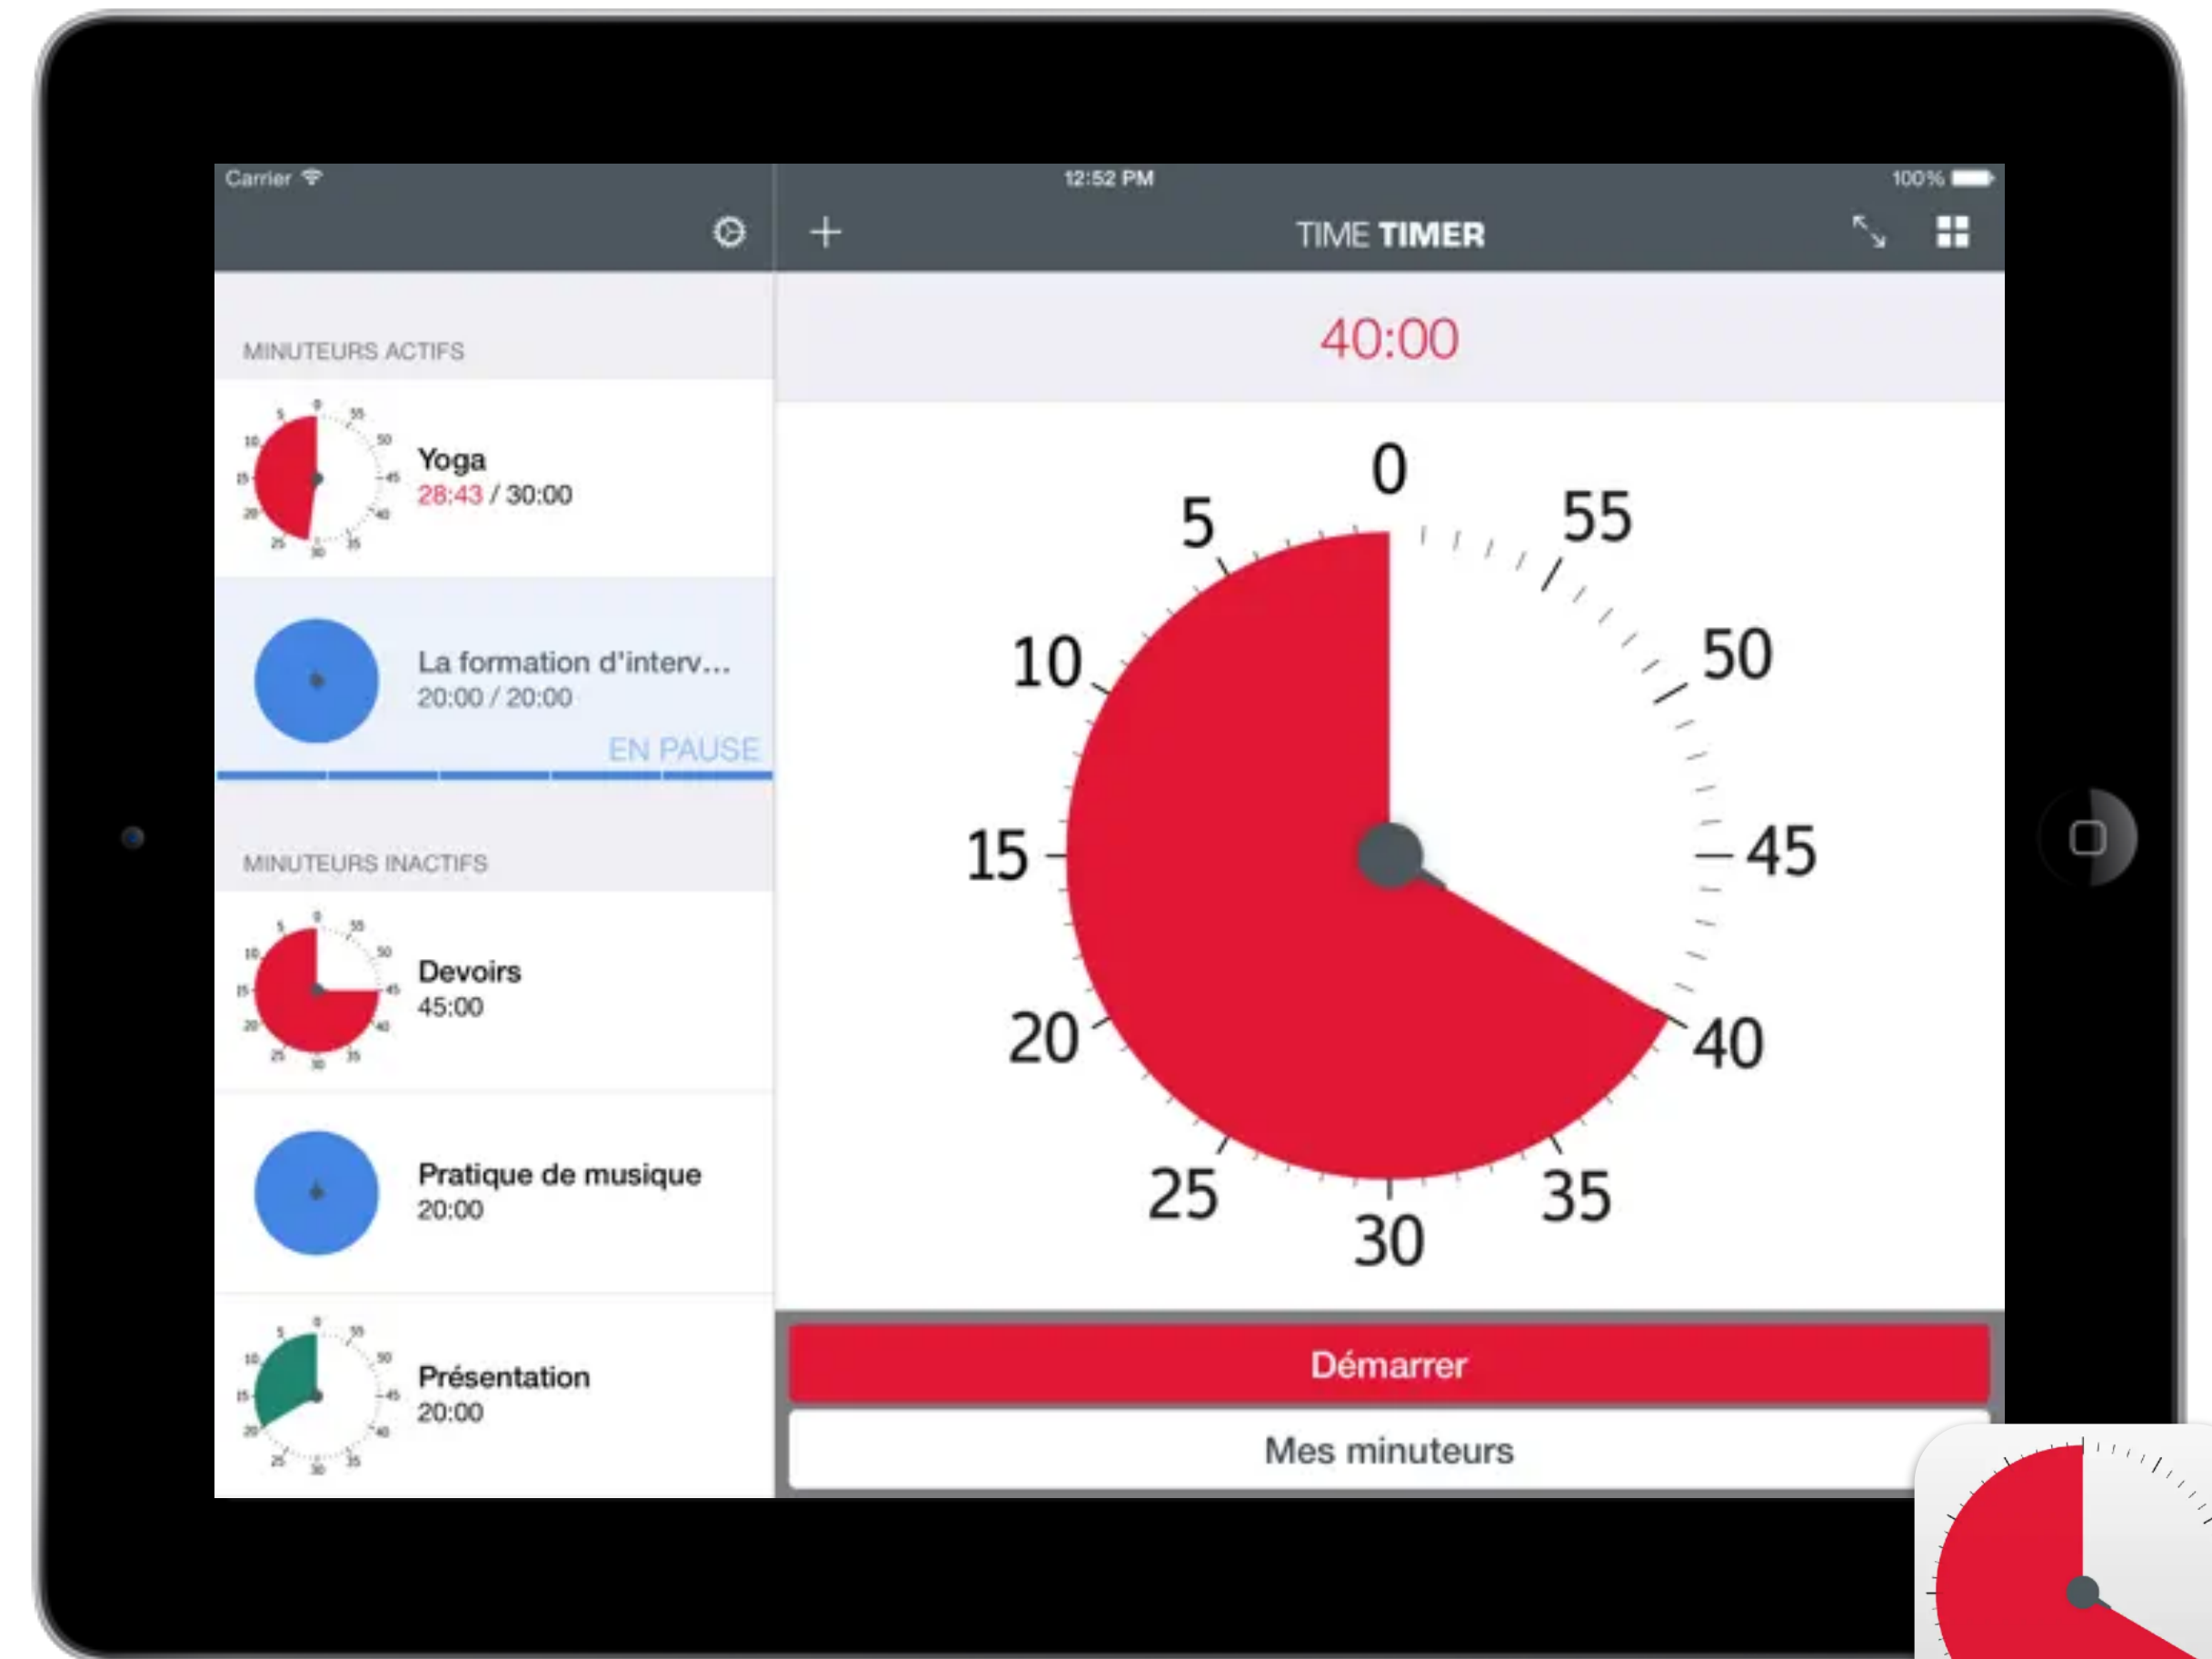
Carrier
12:52 PM
100%

TIME TIMER

MINUTEURS ACTIFS

Yoga
28:43 / 30:00

La formation d'interv...
20:00 / 20:00
EN PAUSE

MINUTEURS INACTIFS

Devoirs
45:00

Pratique de musique
20:00

Présentation
20:00

40:00

0
55
50
45
40
35
30
25
20
15
10
5

Démarrer

Mes minuteurs